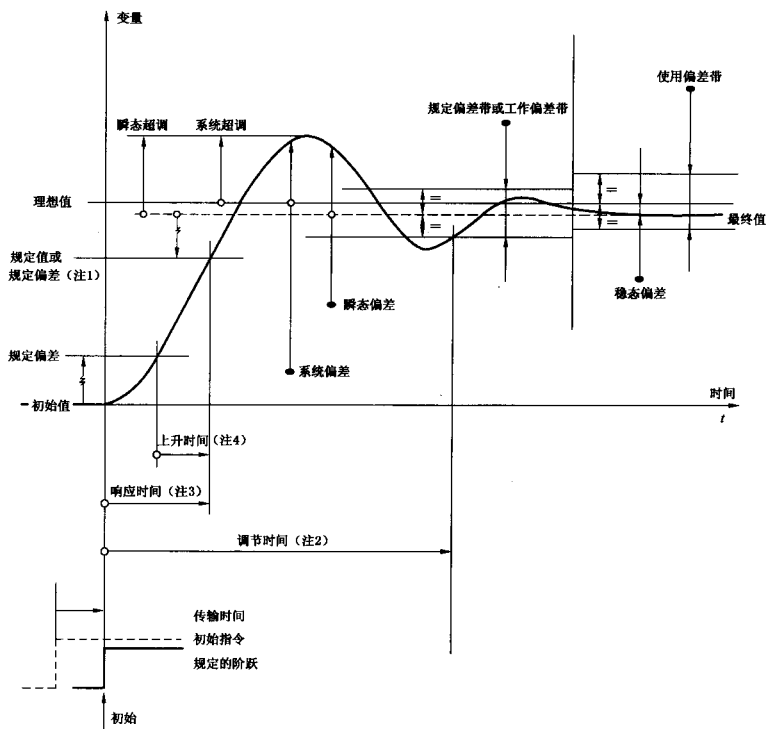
变量

使用偏差带

规定偏差带或工作偏差带

瞬态超调

系统超调

理想值

=

=

=

=

最终值

规定值或
规定偏差（注1）

瞬态偏差

稳态偏差

规定偏差

系统偏差

初始值

时间

$t$

上升时间（注4）

响应时间（注3）

调节时间（注2）

传输时间

初始指令

规定的阶跃

初始